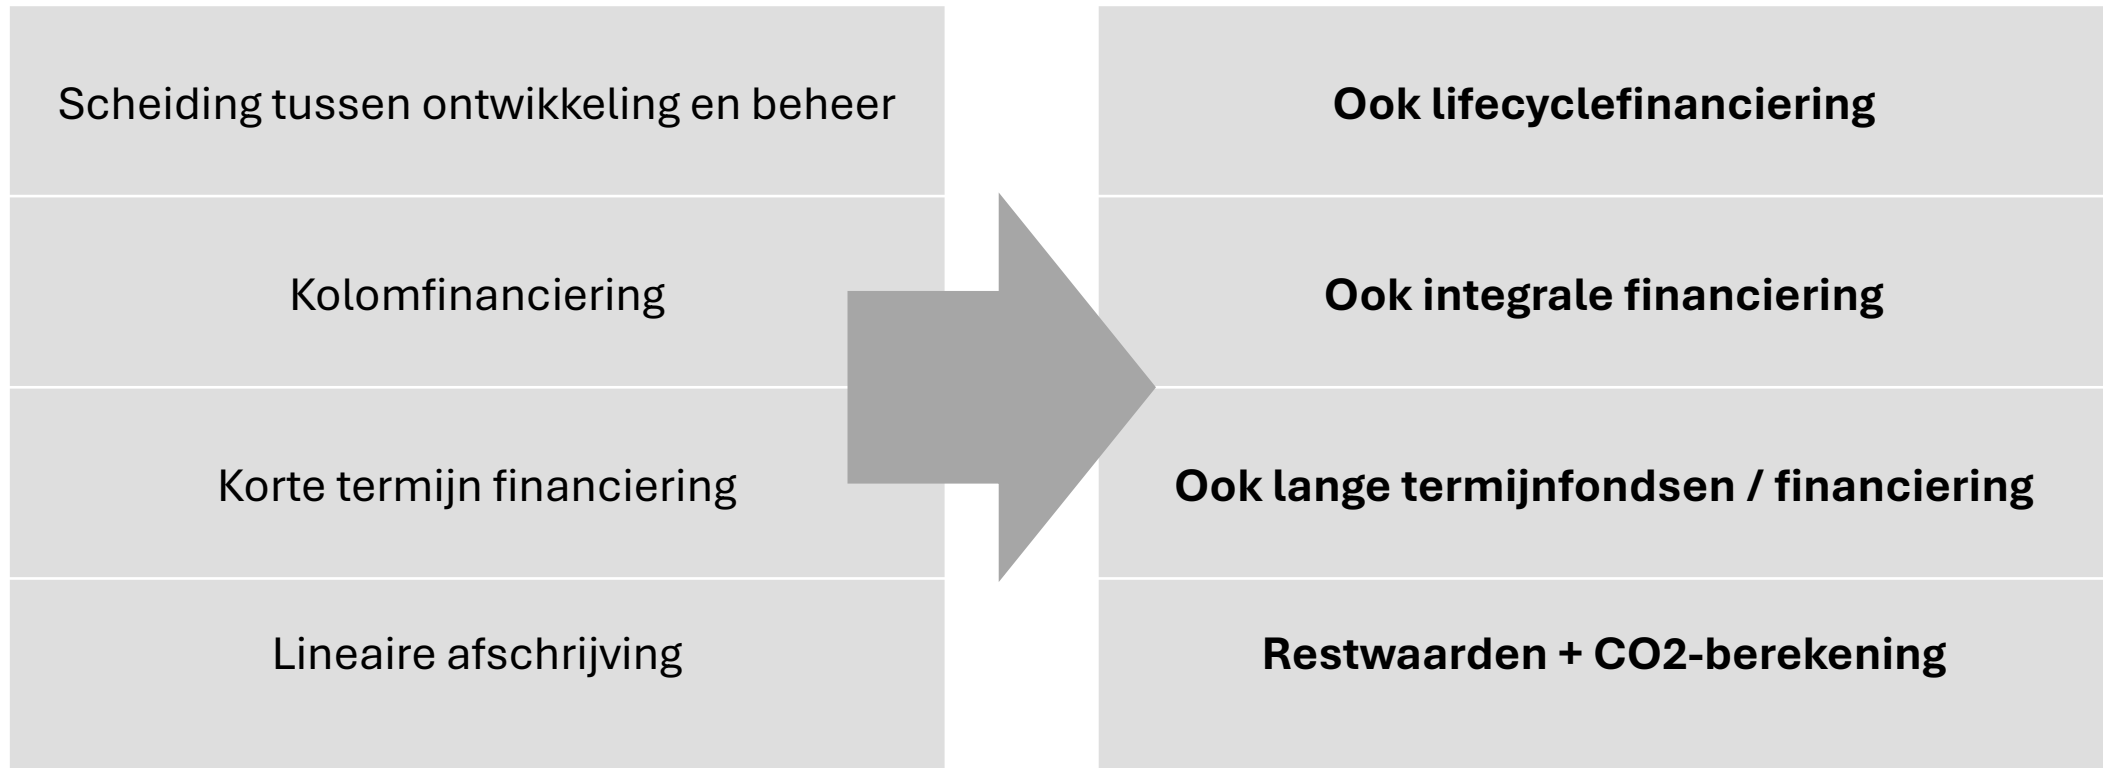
Scheiding tussen ontwikkeling en beheer

Kolomfinanciering

Korte termijn financiering

Lineaire afschrijving

**Ook lifecyclefinanciering**

**Ook integrale financiering**

**Ook lange termijnfondsen / financiering**

**Restwaarden + CO2-berekening**